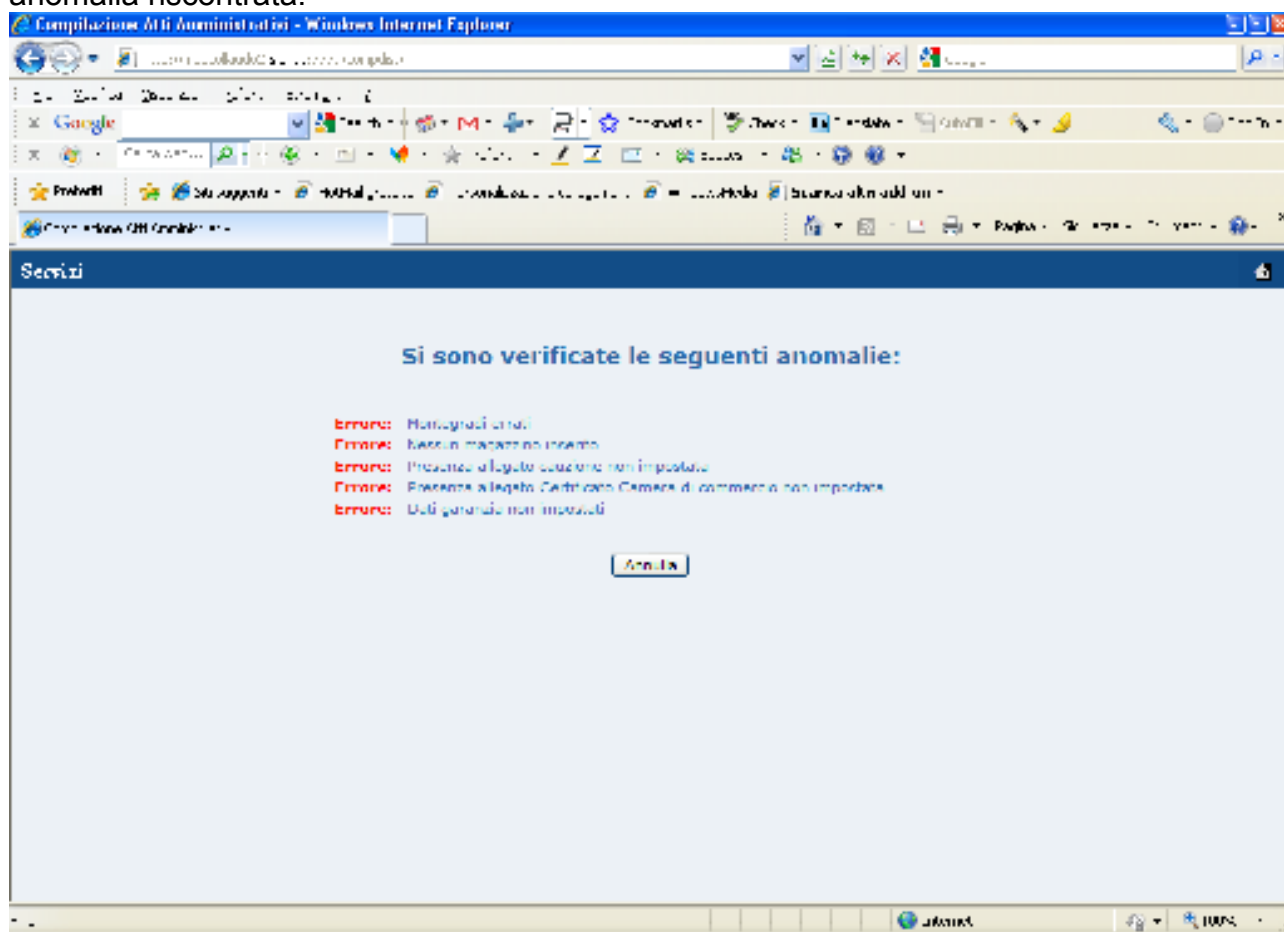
anomalia riscontrata.

Compilazione Atti Amministrativi - Windows Internet Explorer

Google

Preferiti

Servizi

Si sono verificate le seguenti anomalie:

Errore: Montagnaci errati
Errore: Nessun magazzino inserito
Errore: Presenza allegato cauzione non impostata
Errore: Presenza allegato Certificato Camera di commercio non impostata
Errore: Dati garanzia non impostati

Annulla

Internet
100%